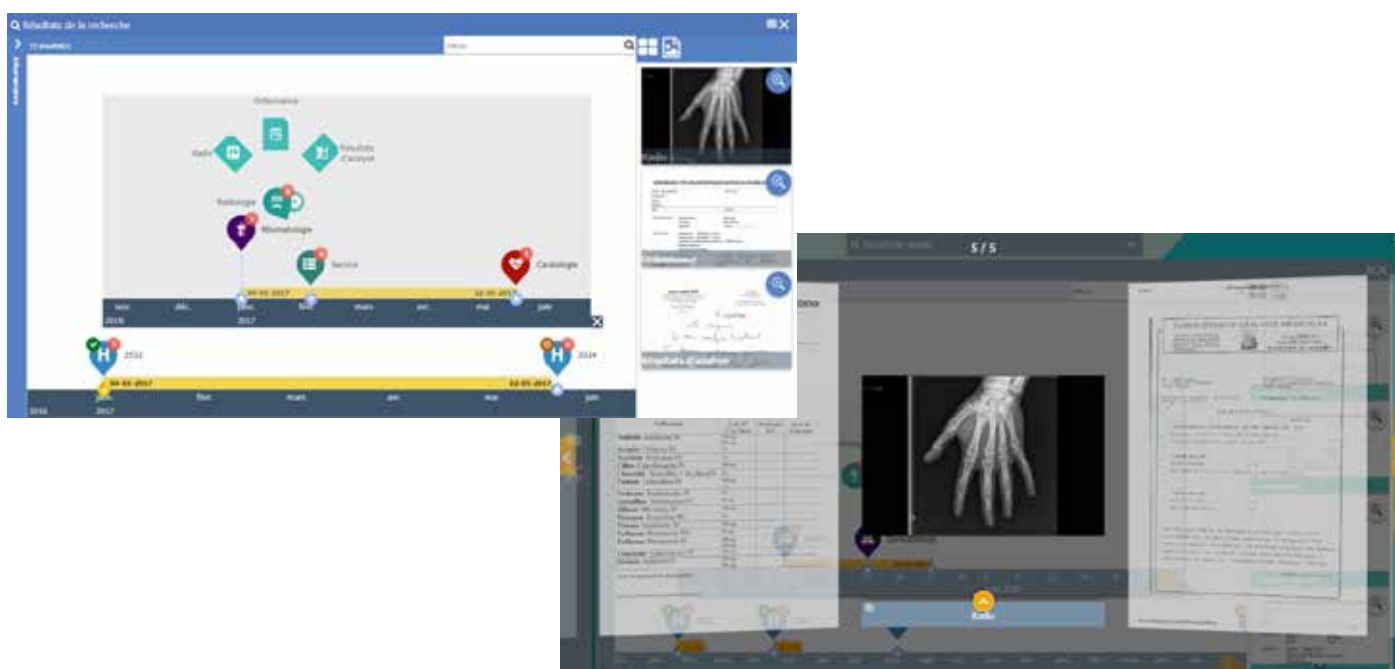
Résultats de la recherche

Ordonnance

Radio

Résultats d'analyse

Radiologie

Rhumatologie

Service

Cardiologie

09-01-2017

12-05-2017

nov. 2016

déc.

janv. 2017

févr.

mars

avr.

mai

juin

2532

2324

09-01-2017

12-05-2017

juil. 2016

janv. 2017

févr.

mars

avr.

mai

juin

Radio

Résultats d'analyse

5 / 5

Radio